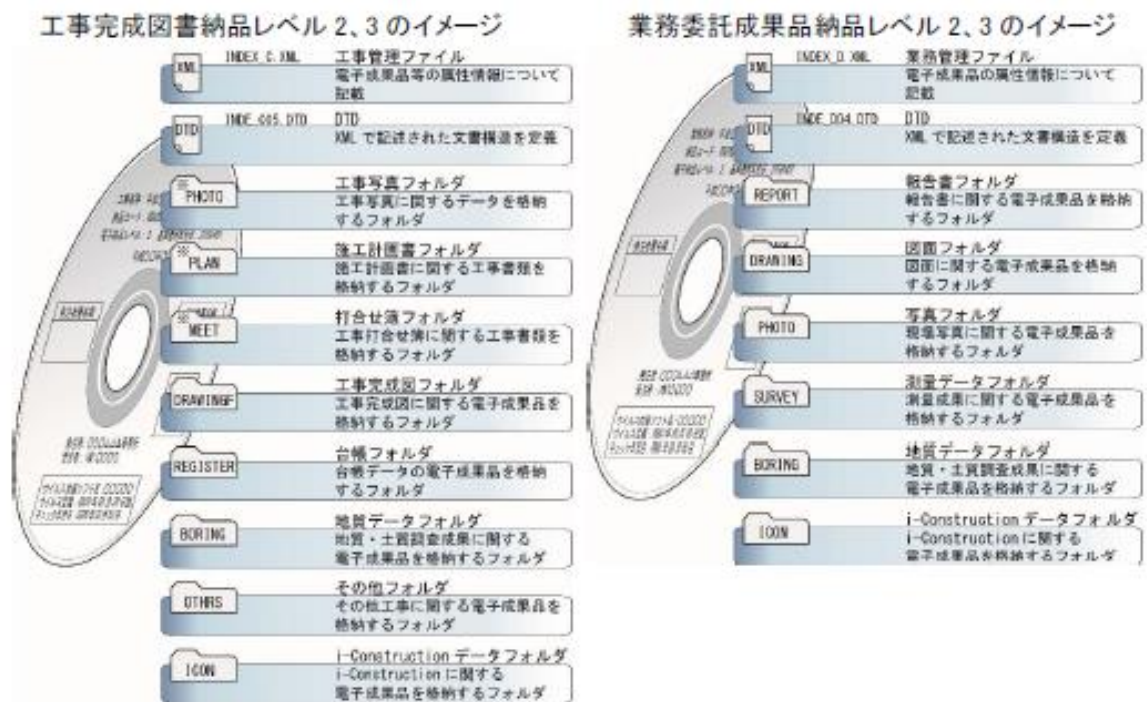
工事完成図書納品レベル 2、3 のイメージ

XML INDEX_C.XML 工事管理ファイル
電子成果品等の属性情報について記載

DTD INDE_C05.DTD DTD
XML で記述された文書構造を定義

※ PHOTO 工事写真フォルダ
工事写真に関するデータを格納するフォルダ

※ PLAN 施工計画書フォルダ
施工計画書に関する工事書類を格納するフォルダ

※ MEET 打合せ簿フォルダ
工事打合せ簿に関する工事書類を格納するフォルダ

DRAWINGF 工事完成図フォルダ
工事完成図に関する電子成果品を格納するフォルダ

REGISTER 台帳フォルダ
台帳データの電子成果品を格納するフォルダ

BORING 地質データフォルダ
地質・土質調査成果に関する電子成果品を格納するフォルダ

OTHRS その他フォルダ
その他工事に関する電子成果品を格納するフォルダ

ICON i-Construction データフォルダ
i-Construction に関する電子成果品を格納するフォルダ

業務委託成果品納品レベル 2、3 のイメージ

XML INDEX_D.XML 業務管理ファイル
電子成果品の属性情報について記載

DTD INDE_D04.DTD DTD
XML で記述された文書構造を定義

REPORT 報告書フォルダ
報告書に関する電子成果品を格納するフォルダ

DRAWING 図面フォルダ
図面に関する電子成果品を格納するフォルダ

PHOTO 写真フォルダ
現場写真に関する電子成果品を格納するフォルダ

SURVEY 測量データフォルダ
測量成果に関する電子成果品を格納するフォルダ

BORING 地質データフォルダ
地質・土質調査成果に関する電子成果品を格納するフォルダ

ICON i-Construction データフォルダ
i-Construction に関する電子成果品を格納するフォルダ